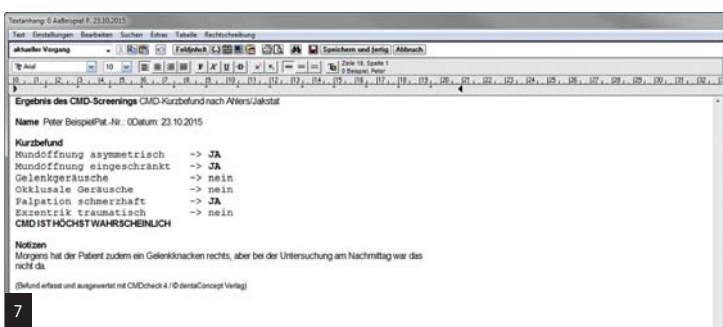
Textanhang: 0 AaBeispiel P. 23.10.2015

Text Einstellungen Bearbeiten Suchen Extras Tabelle Rechtschreibung

aktueller Vorgang Feldinhalt Speichern und fertig Abbruch

Arial 10 F K U Zeile 19, Spalte 1 0 Beispiel, Peter

Ergebnis des CMD-Screenings CMD-Kurzbefund nach Ahlers/Jakstat

Name Peter BeispielPat.-Nr.: 0Datum: 23.10.2015

Kurzbefund
Mundöffnung asymmetrisch -> JA
Mundöffnung eingeschränkt -> JA
Gelenkgeräusche -> nein
Okklusale Geräusche -> nein
Palpation schmerzhaft -> JA
Exzentrik traumatisch -> nein
CMD IST HÖCHST WAHRSCHEINLICH

Notizen
Morgens hat der Patient zudem ein Gelenkknacken rechts, aber bei der Untersuchung am Nachmittag war das nicht da.

(Befund erfasst und ausgewertet mit CMDcheck 4 / © dentaConcept Verlag)

7